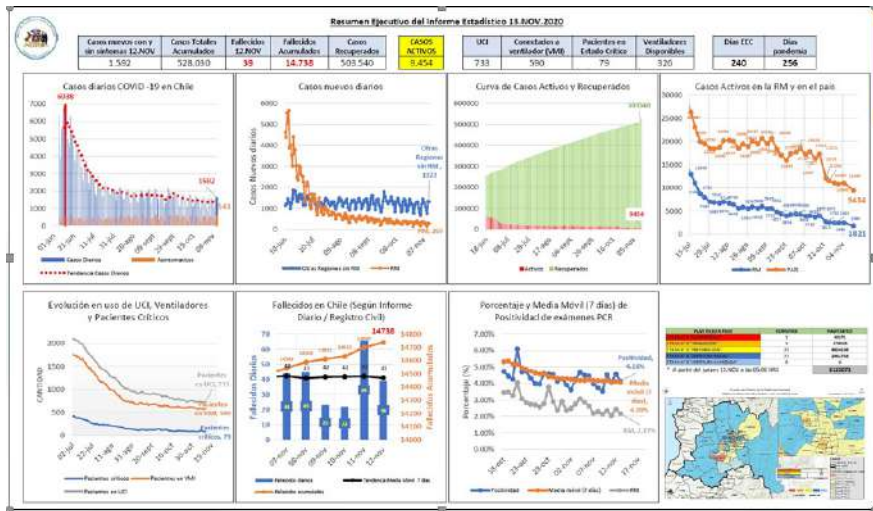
Resumen Ejecutivo del Informe Estadístico 13.NOV.2020

| Casos nuevos con y sin síntomas 12.NOV | Casos Totales Acumulados | Fallecidos 12.NOV | Fallecidos Acumulados | Casos Recuperados | CASOS ACTIVOS |
|---|---|---|---|---|---|
| 1.592 | 528.030 | 39 | 14.738 | 503.540 | 9.454 |

| UCI | Conectados a ventilador (VMI) | Pacientes en Estado Crítico | Ventiladores Disponibles |
|---|---|---|---|
| 733 | 590 | 79 | 320 |

| Días EEC | Días pandemia |
|---|---|
| 240 | 256 |

Casos diarios COVID -19 en Chile

6938

1592

Casos Diarios

Acumulados

Tendencia Casos Diarios

Casos nuevos diarios

Otras Regiones sin RM, 1121

Casos Nuevos diarios

CN sin Regiones sin RM

RM

Curva de Casos Activos y Recuperados

503540

9454

Activos

Recuperados

Casos Activos en la RM y en el país

5454

1821

RM

PAIS

Evolución en uso de UCI, Ventiladores y Pacientes Críticos

Pacientes en UCI, 733

Pacientes en VMI, 590

Pacientes críticos, 79

CANTIDAD

Pacientes críticos

Pacientes en VMI

Pacientes en UCI

Fallecidos en Chile (Según Informe Diario / Registro Civil)

14738

Fallecidos Diarios

Fallecidos Acumulados

Fallecidos diarios

Tendencia Media Movil 7 días

Fallecidos acumulados

Porcentaje y Media Móvil (7 días) de Positividad de exámenes PCR

Positividad, 4,16%

Media móvil (7 días), 4,29%

RM, 2,23%

Porcentaje (%)

Positividad

Media móvil (7 días)

RM

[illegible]